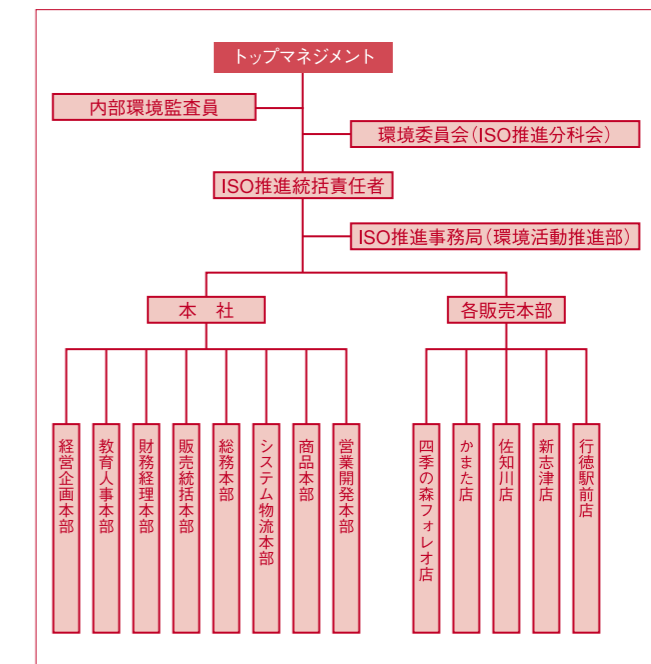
トップマネジメント

内部環境監査員

環境委員会(ISO推進分科会)

ISO推進統括責任者

ISO推進事務局(環境活動推進部)

本　社

各販売本部

経営企画本部

教育人事本部

財務経理本部

販売統括本部

総務本部

システム物流本部

商品本部

営業開発本部

四季の森フォレオ店

かまた店

佐知川店

新志津店

行徳駅前店